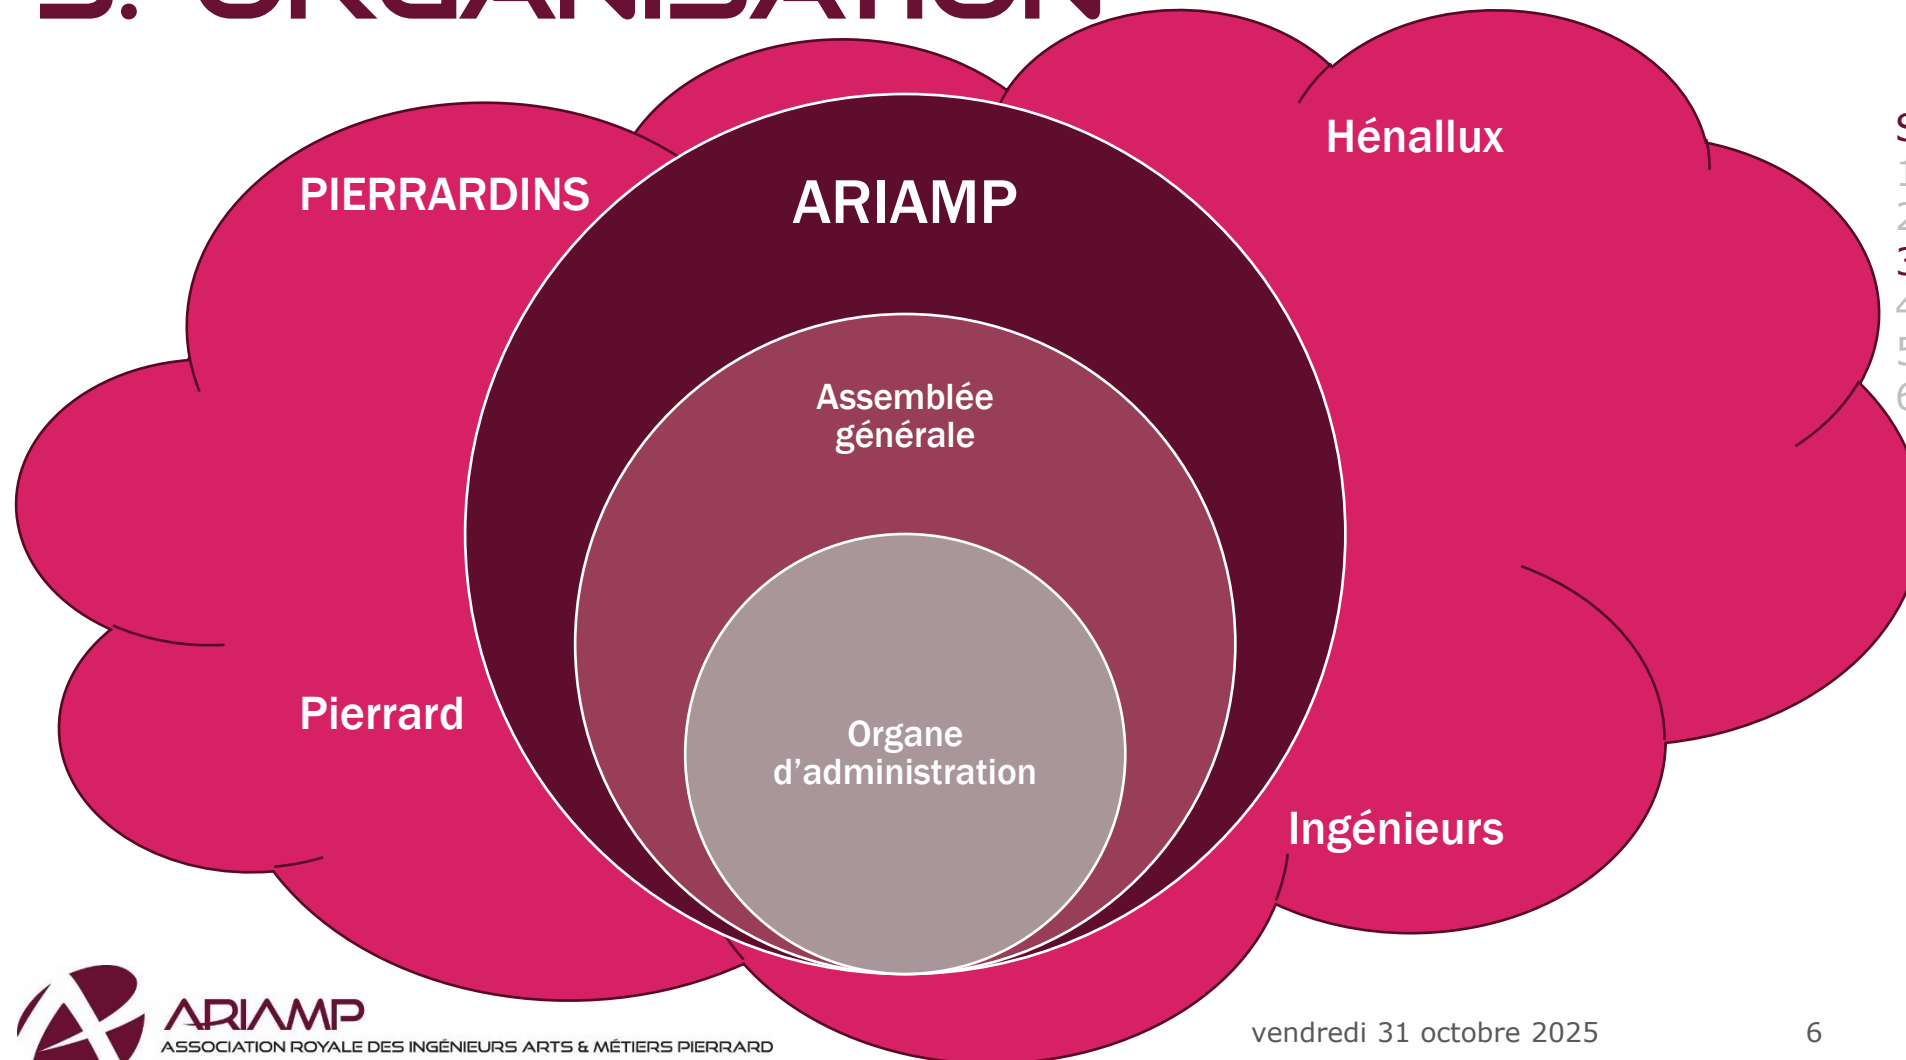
3. ORGANISATION

PIERRARDINS

ARIAMP

Hénallux

Assemblée générale

Organe d'administration

Pierrard

Ingénieurs

ARIAMP
ASSOCIATION ROYALE DES INGÉNIEURS ARTS & MÉTIERS PIERRARD

vendredi 31 octobre 2025

6